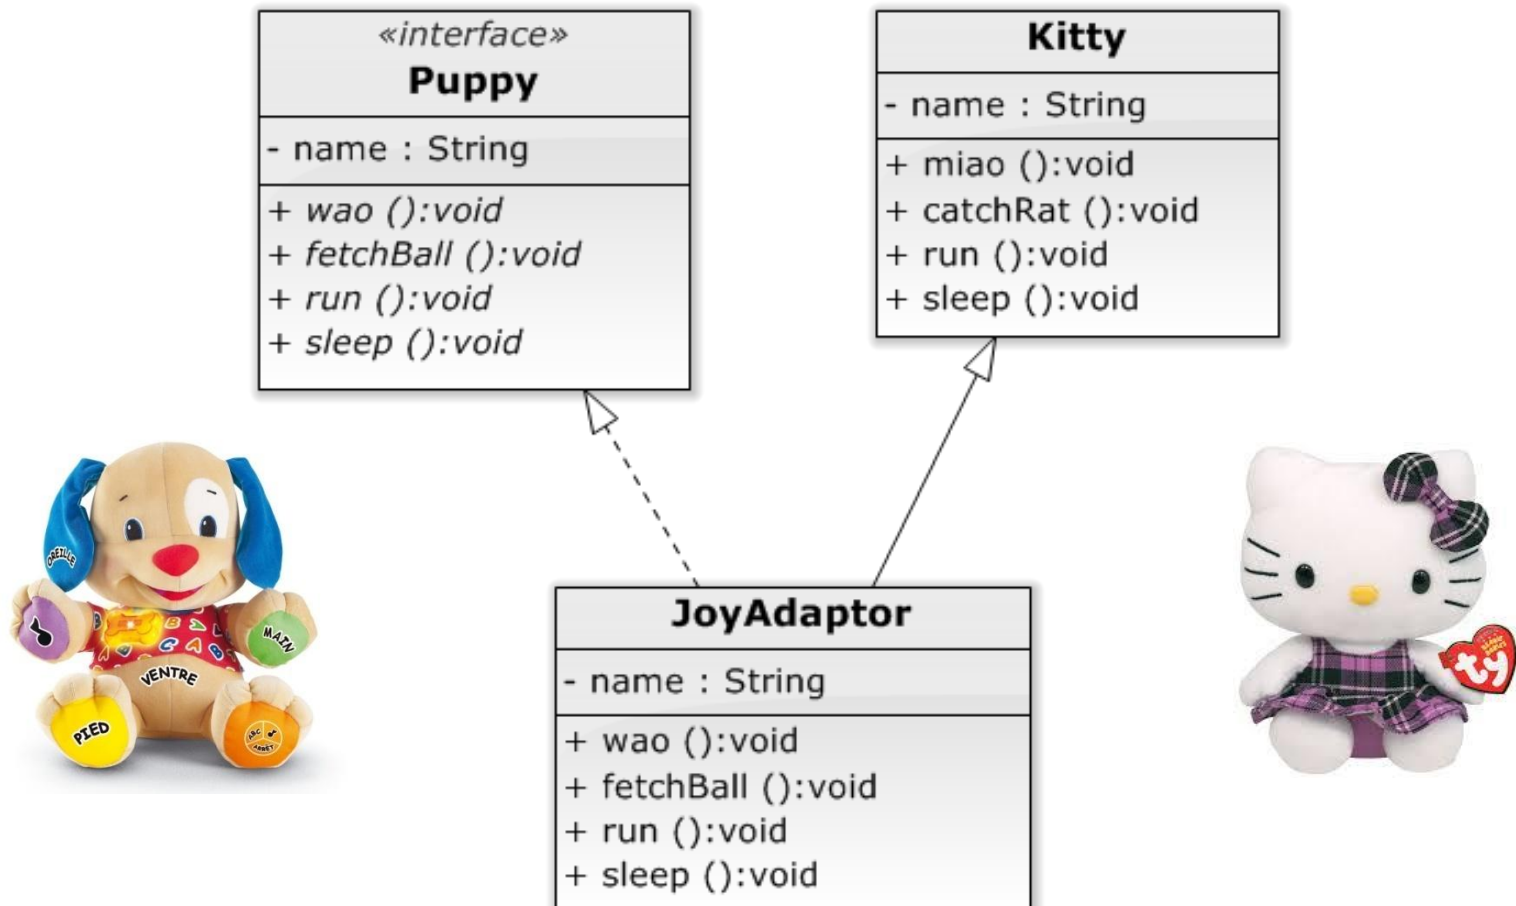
«interface»
Puppy

- name : String

+ wao ():void
+ fetchBall ():void
+ run ():void
+ sleep ():void

Kitty

- name : String

+ miao ():void
+ catchRat ():void
+ run ():void
+ sleep ():void

OREILLE
MAIN
VENTRE
PIED
ABC ARRÊT

ty

JoyAdaptor

- name : String

+ wao ():void
+ fetchBall ():void
+ run ():void
+ sleep ():void